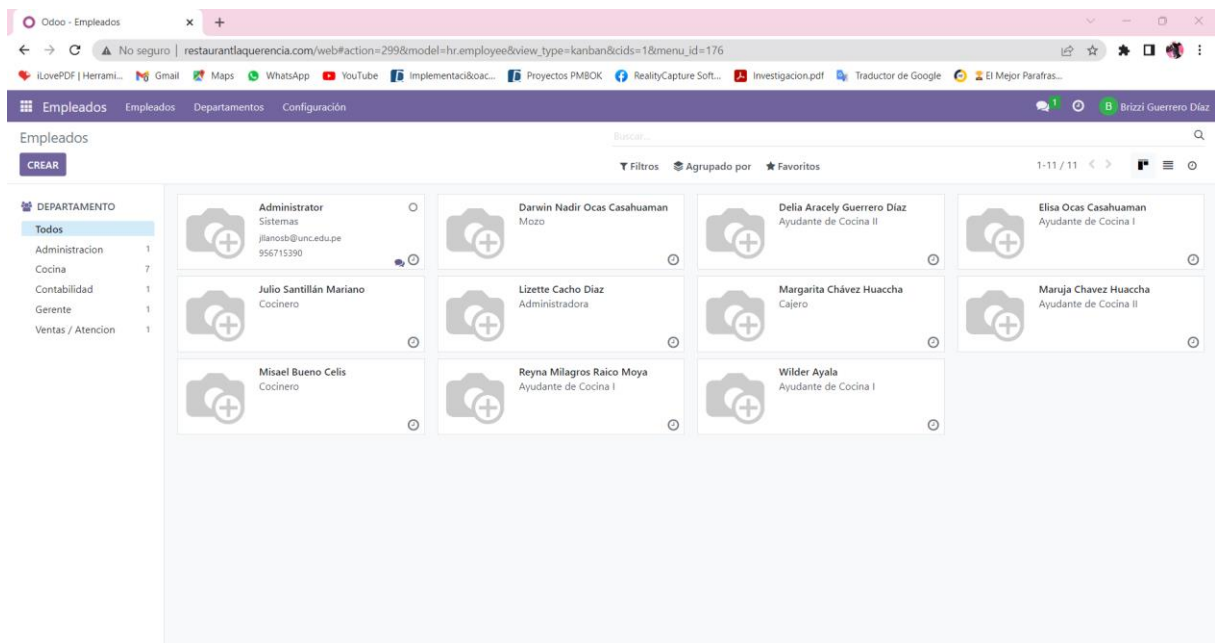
Odoo - Empleados

No seguro | restaurantlaquerencia.com/web#action=299&model=hr.employee&view_type=kanban&cids=1&menu_id=176

iLovePDF | Herrami... Gmail Maps WhatsApp YouTube Implementaci&oac... Proyectos PMBOK RealityCapture Soft... Investigacion.pdf Traductor de Google El Mejor Parafras...

Empleados Empleados Departamentos Configuración

1 B Brizzi Guerrero Díaz

Empleados

Buscar...

CREAR

Filtros Agrupado por Favoritos

1-11 / 11

DEPARTAMENTO
Todos
Administracion 1
Cocina 7
Contabilidad 1
Gerente 1
Ventas / Atencion 1

Administrator
Sistemas
jllanosb@unc.edu.pe
956715390

Darwin Nadir Ocas Casahuaman
Mozo

Delia Aracely Guerrero Díaz
Ayudante de Cocina II

Elisa Ocas Casahuaman
Ayudante de Cocina I

Julio Santillán Mariano
Cocinero

Lizette Cacho Diaz
Administradora

Margarita Chávez Huaccha
Cajero

Maruja Chavez Huaccha
Ayudante de Cocina II

Misael Bueno Celis
Cocinero

Reyna Milagros Raico Moya
Ayudante de Cocina I

Wilder Ayala
Ayudante de Cocina I